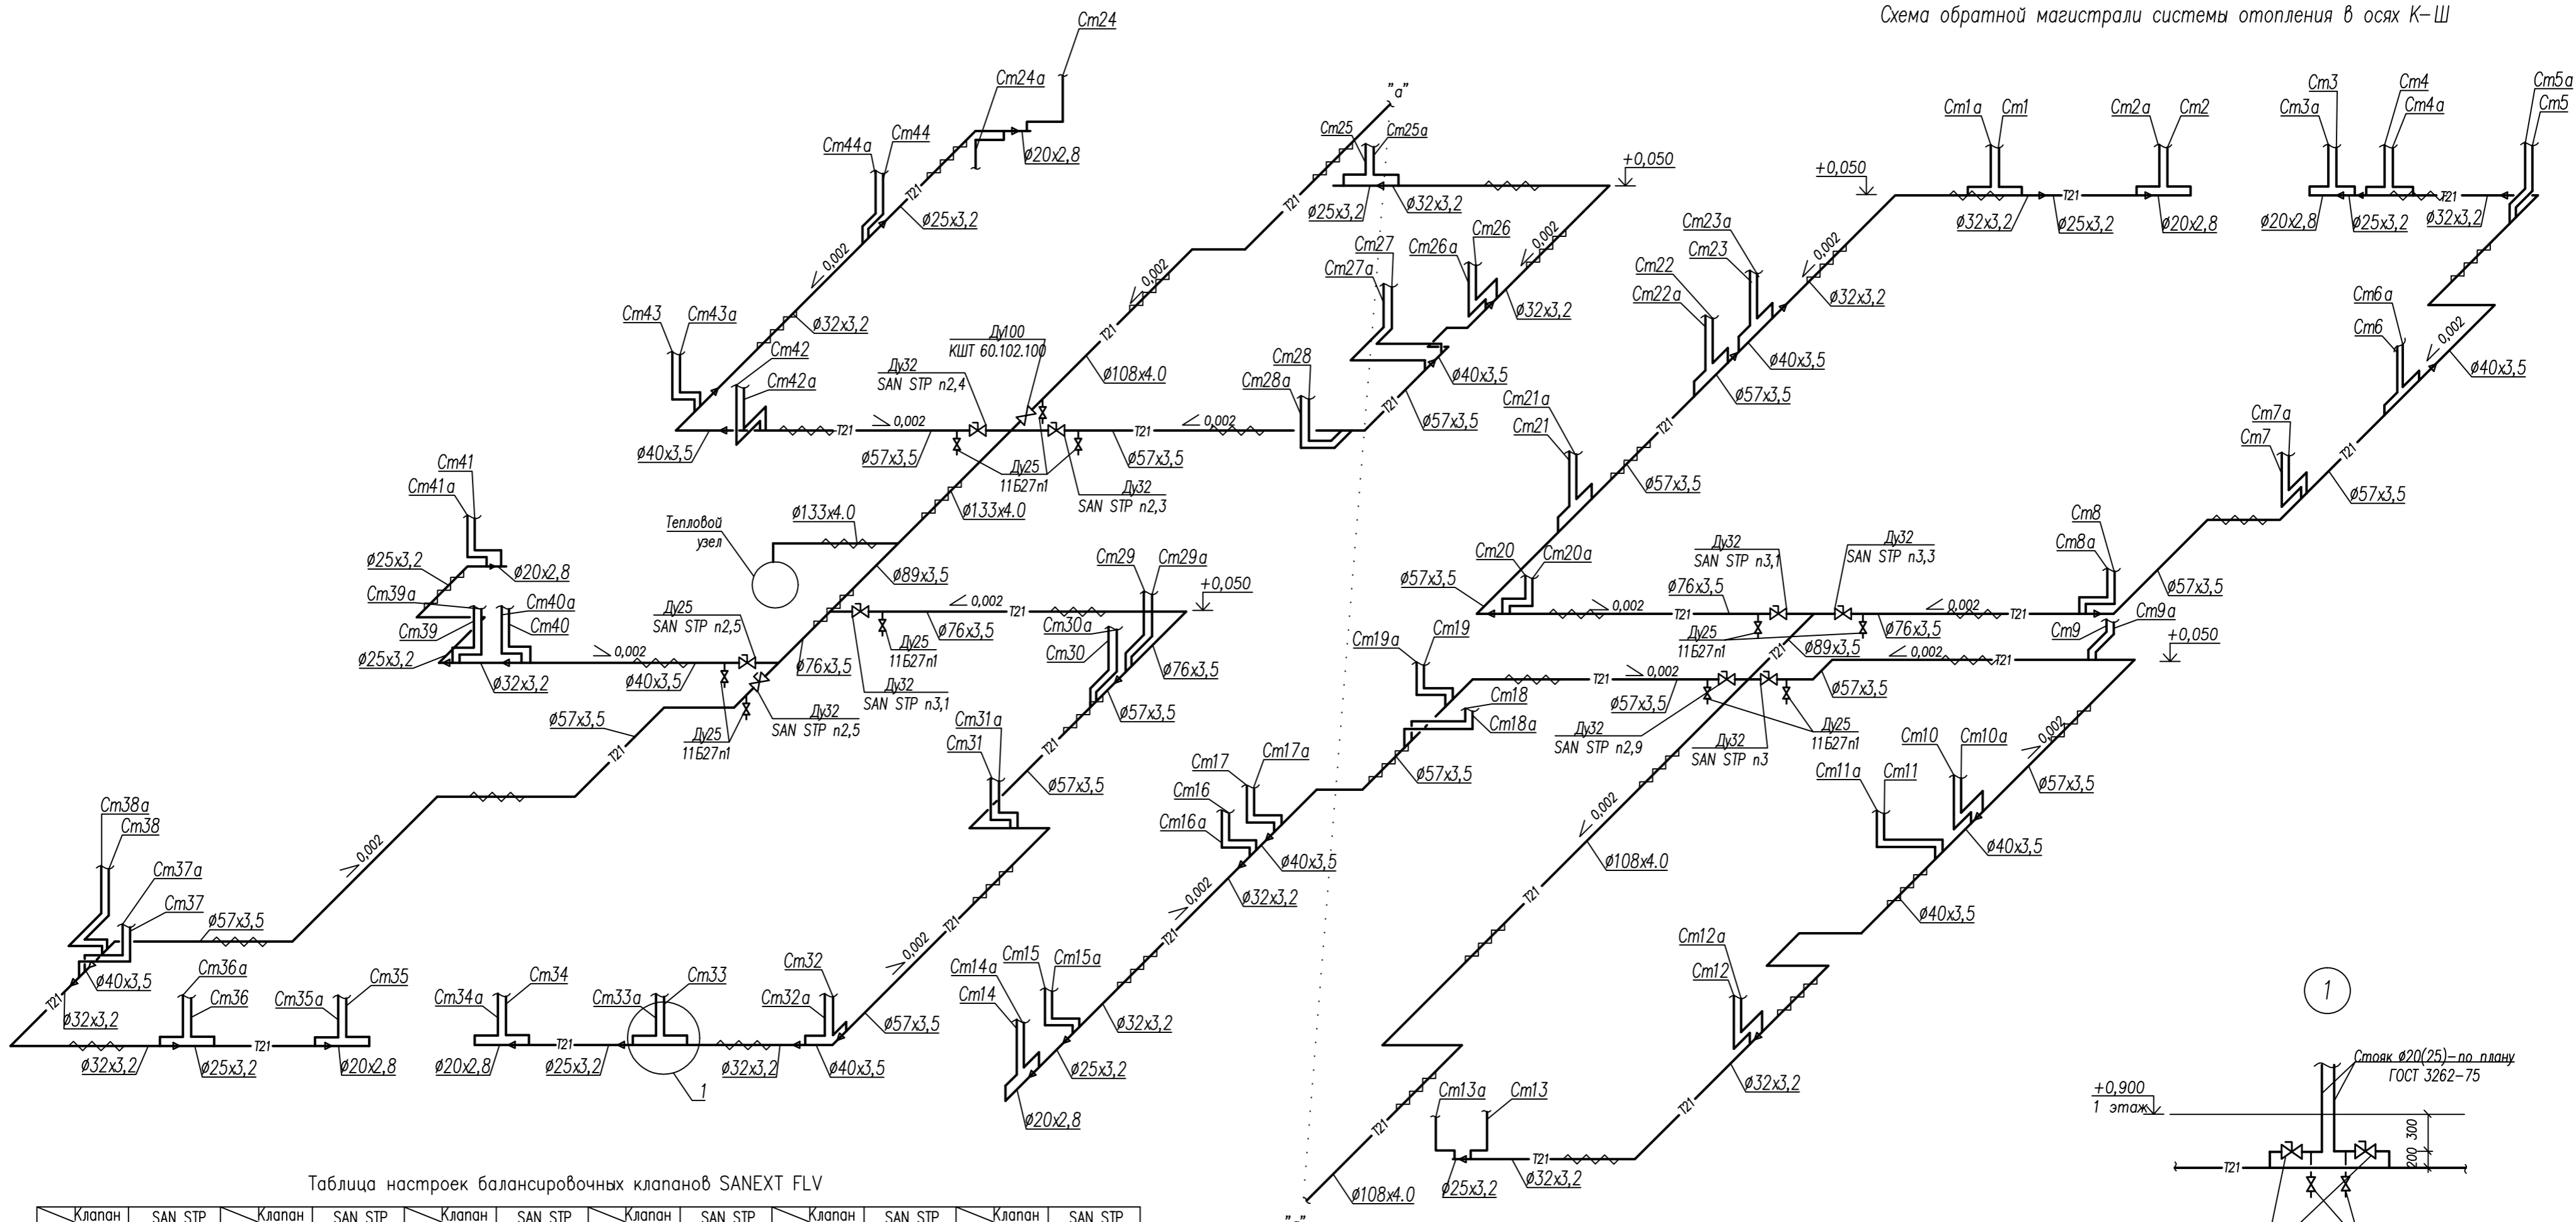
Схема обратной магистрали системы отопления в осях К–Ш

Ст24
Ст24а
ø20х2,8
Ст44а Ст44
Т21
ø25х3,2
0,002
Ст43 Ст43а
ø32х3,2
Ст42
Ст42а
ø40х3,5
Т21
0,002
Ду32
SAN STP п2,4
Ду100
КШТ 60.102.100
ø57х3,5
Ду25
11Б27п1
Т21
0,002
ø57х3,5
Ду32
SAN STP п2,3
ø108х4.0
0,002
Т21
ø133х4.0
ø133х4.0
Тепловой узел
ø89х3,5
"а"
Ст25 Ст25а
ø25х3,2 ø32х3,2
+0,050
Т21
Ст27 Ст26а Ст26
Ст27а
0,002
ø32х3,2
Ст28
Ст28а
ø40х3,5
Т21
ø57х3,5
Ст41
Ст41а
ø25х3,2
ø20х2,8
Ст39а
Ст40а
Ст40
Ст39
ø25х3,2
ø32х3,2
Ду25
SAN STP п2,5
0,002
ø40х3,5
ø57х3,5
Ду25
11Б27п1
Ду32
SAN STP п2,5
Т21
0,002
Т21
ø76х3,5
Ду25
11Б27п1
ø76х3,5
Ду32
SAN STP п3,1
Ст29 Ст29а
+0,050
Ст30а
Ст30
ø76х3,5
ø57х3,5
Т21
Ст31а
Ст31
ø57х3,5
Ст38а
Ст38
Ст37а
Ст37
ø57х3,5
0,002
ø40х3,5
Т21
ø32х3,2
Ст36а
Ст36
Ст35а Ст35
Ст34а Ст34
Ст33а Ст33
Ст32
Ст32а
ø32х3,2 ø25х3,2 Т21 ø20х2,8
ø20х2,8 Т21 ø25х3,2
ø32х3,2
ø40х3,5
ø57х3,5
0,002
Т21
1
Ст17 Ст17а
Ст16
Ст16а
ø40х3,5
0,002
ø32х3,2
Т21
Ст14а Ст15 Ст15а
Ст14
ø32х3,2
ø25х3,2
ø20х2,8
Ст1а Ст1
Ст2а Ст2
+0,050
ø32х3,2 Т21 ø25х3,2 ø20х2,8
Ст3 Ст4
Ст3а Ст4а
Ст5а
Ст5
ø20х2,8 ø25х3,2 Т21 ø32х3,2
Ст23а
Ст23
Ст22
Ст22а
0,002
ø32х3,2
ø40х3,5
ø57х3,5
Т21
Ст21а
Ст21
ø57х3,5
Ст6а
Ст6
0,002
ø40х3,5
Ст7а
Ст7
Т21
ø57х3,5
Ст20 Ст20а
ø57х3,5
0,002
Т21
Ду32
SAN STP п3,1
ø76х3,5
Ду25
11Б27п1
Ду32
SAN STP п3,3
0,002
Т21
ø76х3,5
ø89х3,5
Ст8
Ст8а
ø57х3,5
Ст9а
Ст9
+0,050
Ст19а Ст19
Т21
0,002
0,002
Т21
Ст18
Ст18а
ø57х3,5
ø57х3,5
Ду32
SAN STP п2,9
Ду32
SAN STP п3
Ду25
11Б27п1
ø57х3,5
Ст10 Ст10а
Ст11а Ст11
0,002
ø57х3,5
ø40х3,5
0,002
ø108х4.0
Т21
ø40х3,5
Ст12а
Ст12
ø32х3,2
Т21
Ст13а Ст13
Т21
ø32х3,2
ø25х3,2
ø108х4.0
Т21
1
Стояк ø20(25)–по плану
ГОСТ 3262–75
+0,900
1 этаж
Т21
200 300

Таблица настроек балансировочных клапанов SANEXT FLV

| Клапан | SAN STP | Клапан | SAN STP | Клапан | SAN STP | Клапан | SAN STP | Клапан | SAN STP | Клапан | SAN STP |
|---|---|---|---|---|---|---|---|---|---|---|---|